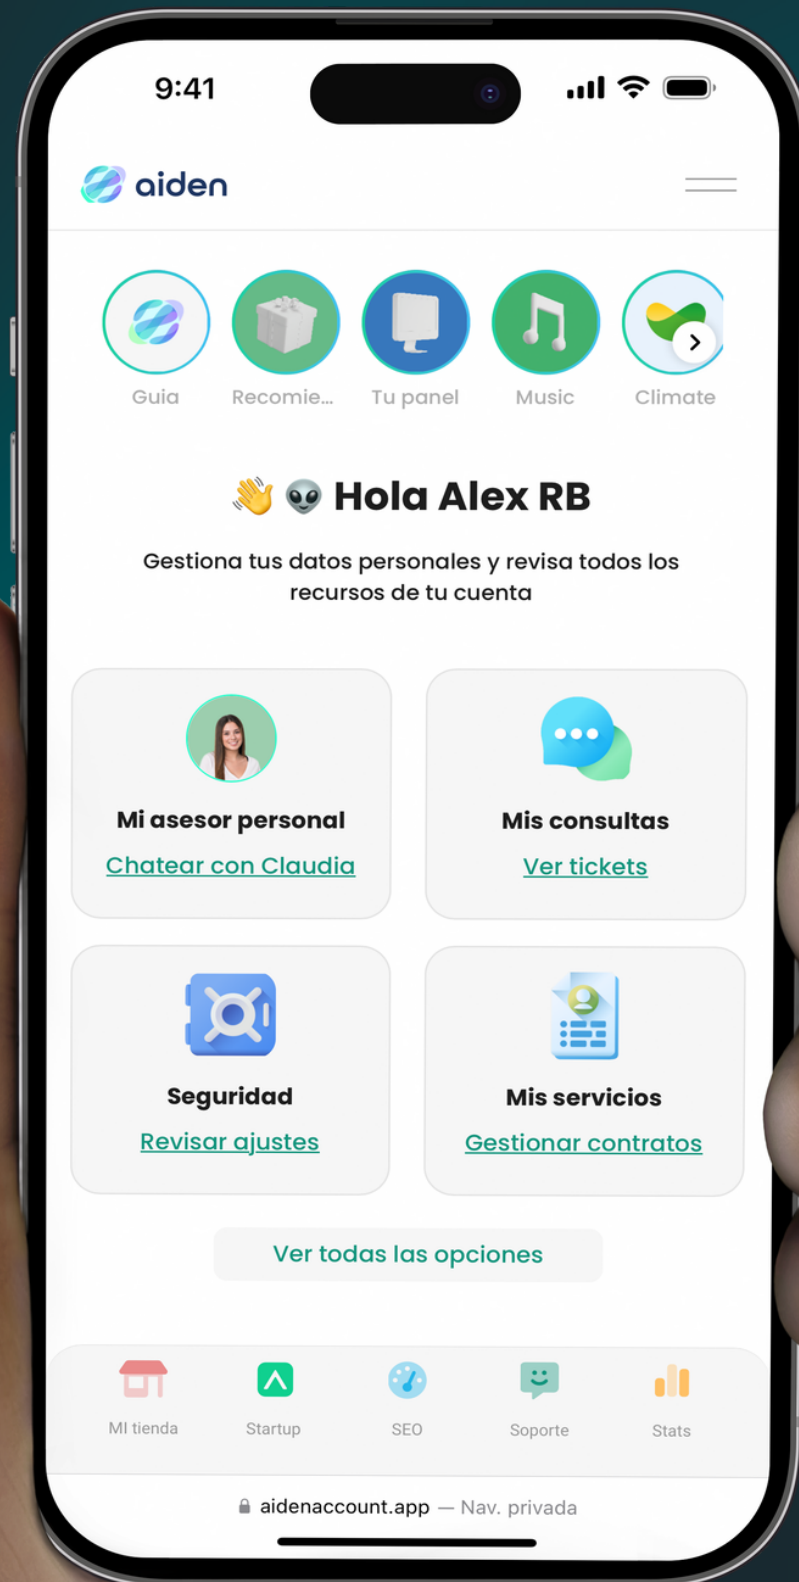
9:41

aiden

Guia
Recomie...
Tu panel
Music
Climate

👋 👽 Hola Alex RB

Gestiona tus datos personales y revisa todos los recursos de tu cuenta

Mi asesor personal
Chatear con Claudia

Mis consultas
Ver tickets

Seguridad
Revisar ajustes

Mis servicios
Gestionar contratos

Ver todas las opciones

MI tienda
Startup
SEO
Soporte
Stats

aidenaccount.app — Nav. privada